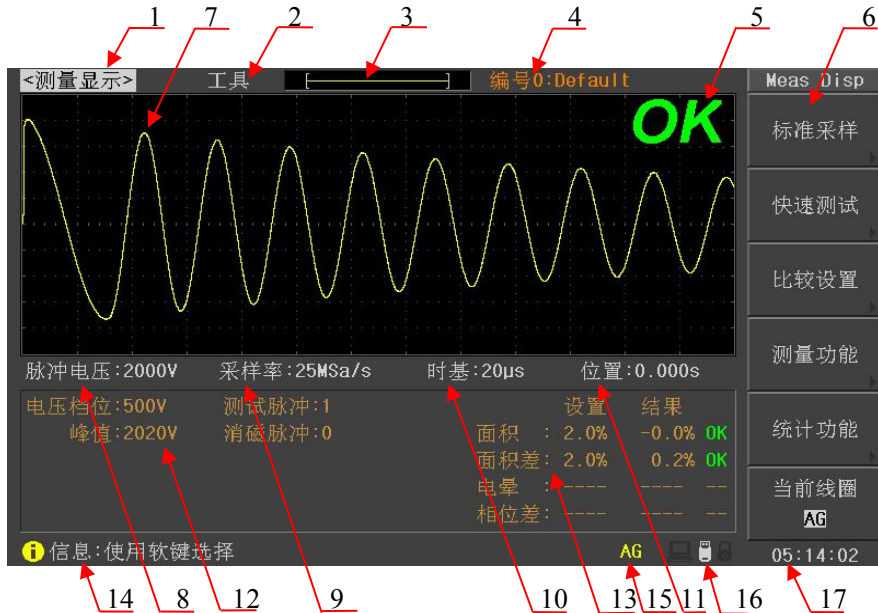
1 7 2 3 4 5 6

<测量显示> 工具 编号0:Default Meas Disp

OK

标准采样

快速测试

比较设置

测量功能

统计功能

当前线圈
AG

脉冲电压:2000V 采样率:25MSa/s 时基:20μs 位置:0.000s

电压档位:500V 测试脉冲:1
峰值:2020V 消磁脉冲:0

| | 设置 | 结果 | |
|---|---|---|---|
| 面积 : | 2.0% | -0.0% | OK |
| 面积差: | 2.0% | 0.2% | OK |
| 电晕 : | ---- | ---- | -- |
| 相位差: | ---- | ---- | -- |

信息:使用软键选择 AG 05:14:02

14 8 12 9 10 13 15 11 16 17